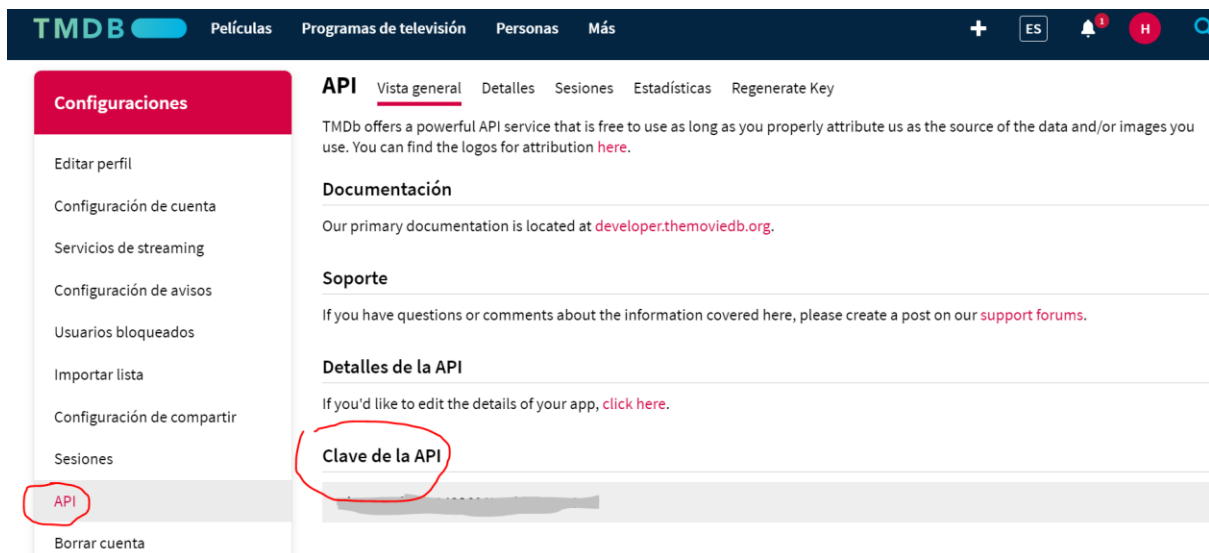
TMDB Películas Programas de televisión Personas Más + ES 1 H

Configuraciones

Editar perfil

Configuración de cuenta

Servicios de streaming

Configuración de avisos

Usuarios bloqueados

Importar lista

Configuración de compartir

Sesiones

API

Borrar cuenta

API Vista general Detalles Sesiones Estadísticas Regenerate Key

TMDb offers a powerful API service that is free to use as long as you properly attribute us as the source of the data and/or images you use. You can find the logos for attribution here.

Documentación

Our primary documentation is located at developer.themoviedb.org.

Soporte

If you have questions or comments about the information covered here, please create a post on our support forums.

Detalles de la API

If you'd like to edit the details of your app, click here.

Clave de la API

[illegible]